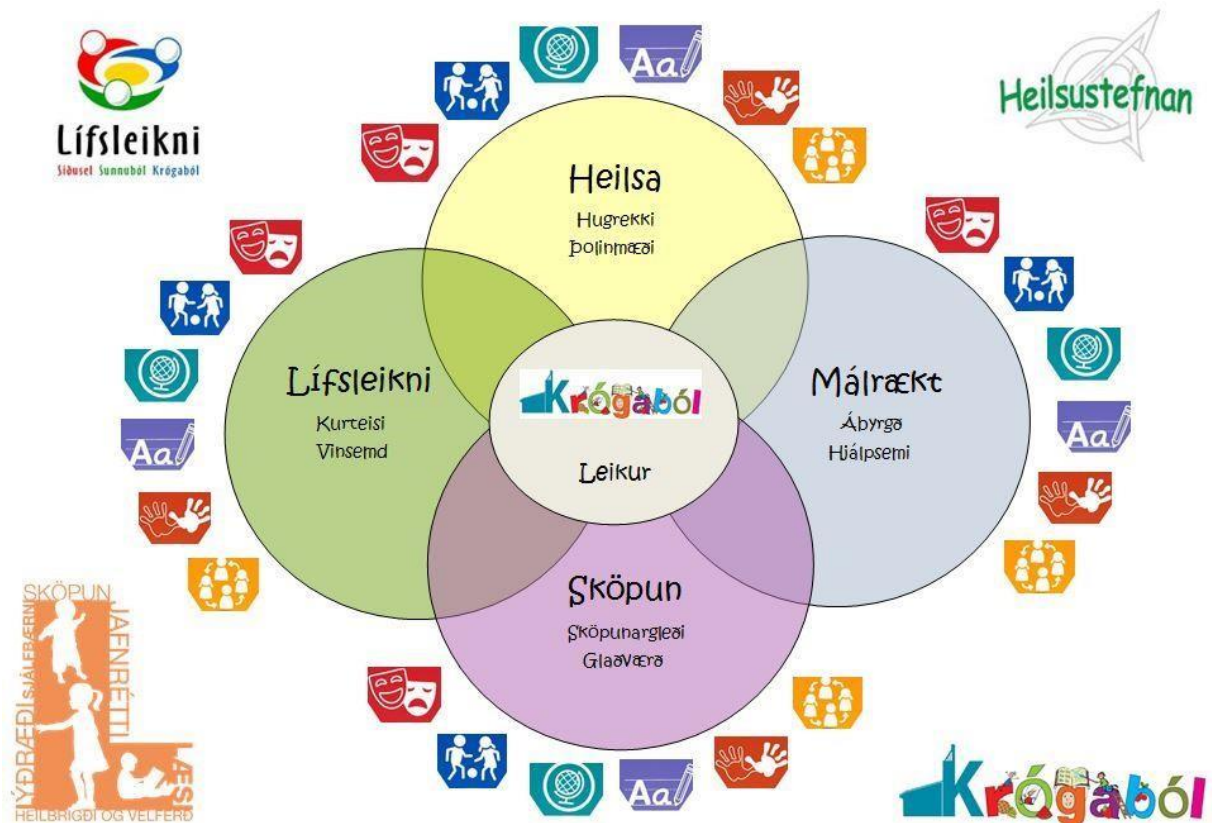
Lífsleikni
Síðusel Sunnuból Krógaból

Heilsustefnan

Aa

Heilsa
Hugrekki
Þolinmæði

Lífsleikni
Kurteisi
Vinsemd

Krógaból
Leikur

Málrækt
Ábyrgð
Hjálpsemi

Sköpun
Sköpunargleði
Glaðværð

Aa
Aa
Aa

SKÖPUN
JAFNRÉTTI
SJÁLFBÆRNI
LÝÐRÆÐI
LÆSI
HEILBRIGÐI OG VELFERÐ

Krógaból